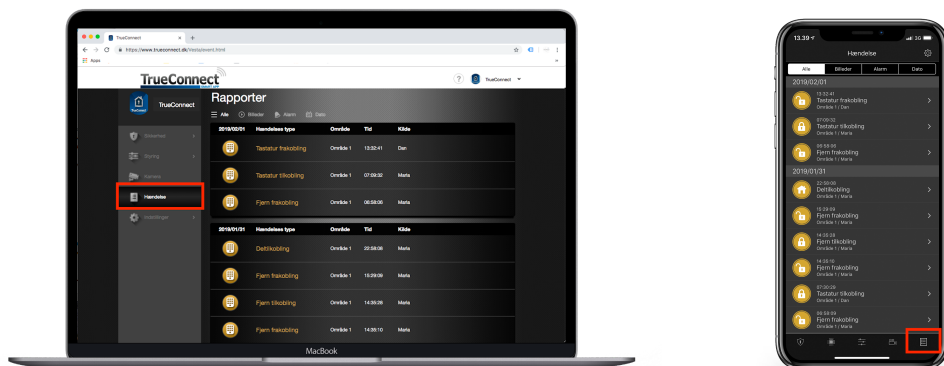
TrueConnect
https://www.trueconnect.dk/hændelser.html
Apps

TrueConnect

TrueConnect

TrueConnect
Sikkerhed
Styring
Kamera
Hændelse
Indstillinger

Rapporter
Alle Billeder Alarm Dato

| 2019/02/01 | Hændelses type | Område | Tid | Kilde |
|---|---|---|---|---|
| | Tastatur frakobling | Område 1 | 13:32:41 | Dan |
| | Tastatur tilkobling | Område 1 | 07:09:32 | Maria |
| | Fjern frakobling | Område 1 | 06:58:06 | Maria |

| 2019/01/31 | Hændelses type | Område | Tid | Kilde |
|---|---|---|---|---|
| | Deltilkobling | Område 1 | 22:59:06 | Maria |
| | Fjern frakobling | Område 1 | 15:29:09 | Maria |
| | Fjern tilkobling | Område 1 | 14:35:28 | Maria |
| | Fjern frakobling | Område 1 | 14:35:10 | Maria |

MacBook

13.39
3G
Hændelse
Alle Billeder Alarm Dato
2019/02/01
13:32:41
Tastatur frakobling
Område 1 / Dan
07:09:32
Tastatur tilkobling
Område 1 / Maria
06:58:06
Fjern frakobling
Område 1 / Maria
2019/01/31
22:59:06
Deltilkobling
Område 1 / Maria
15:29:09
Fjern frakobling
Område 1 / Maria
14:35:28
Fjern tilkobling
Område 1 / Maria
14:35:10
Fjern frakobling
Område 1 / Maria
07:30:29
Tastatur frakobling
Område 1 / Dan
06:58:09
Fjern frakobling
Område 1 / Maria